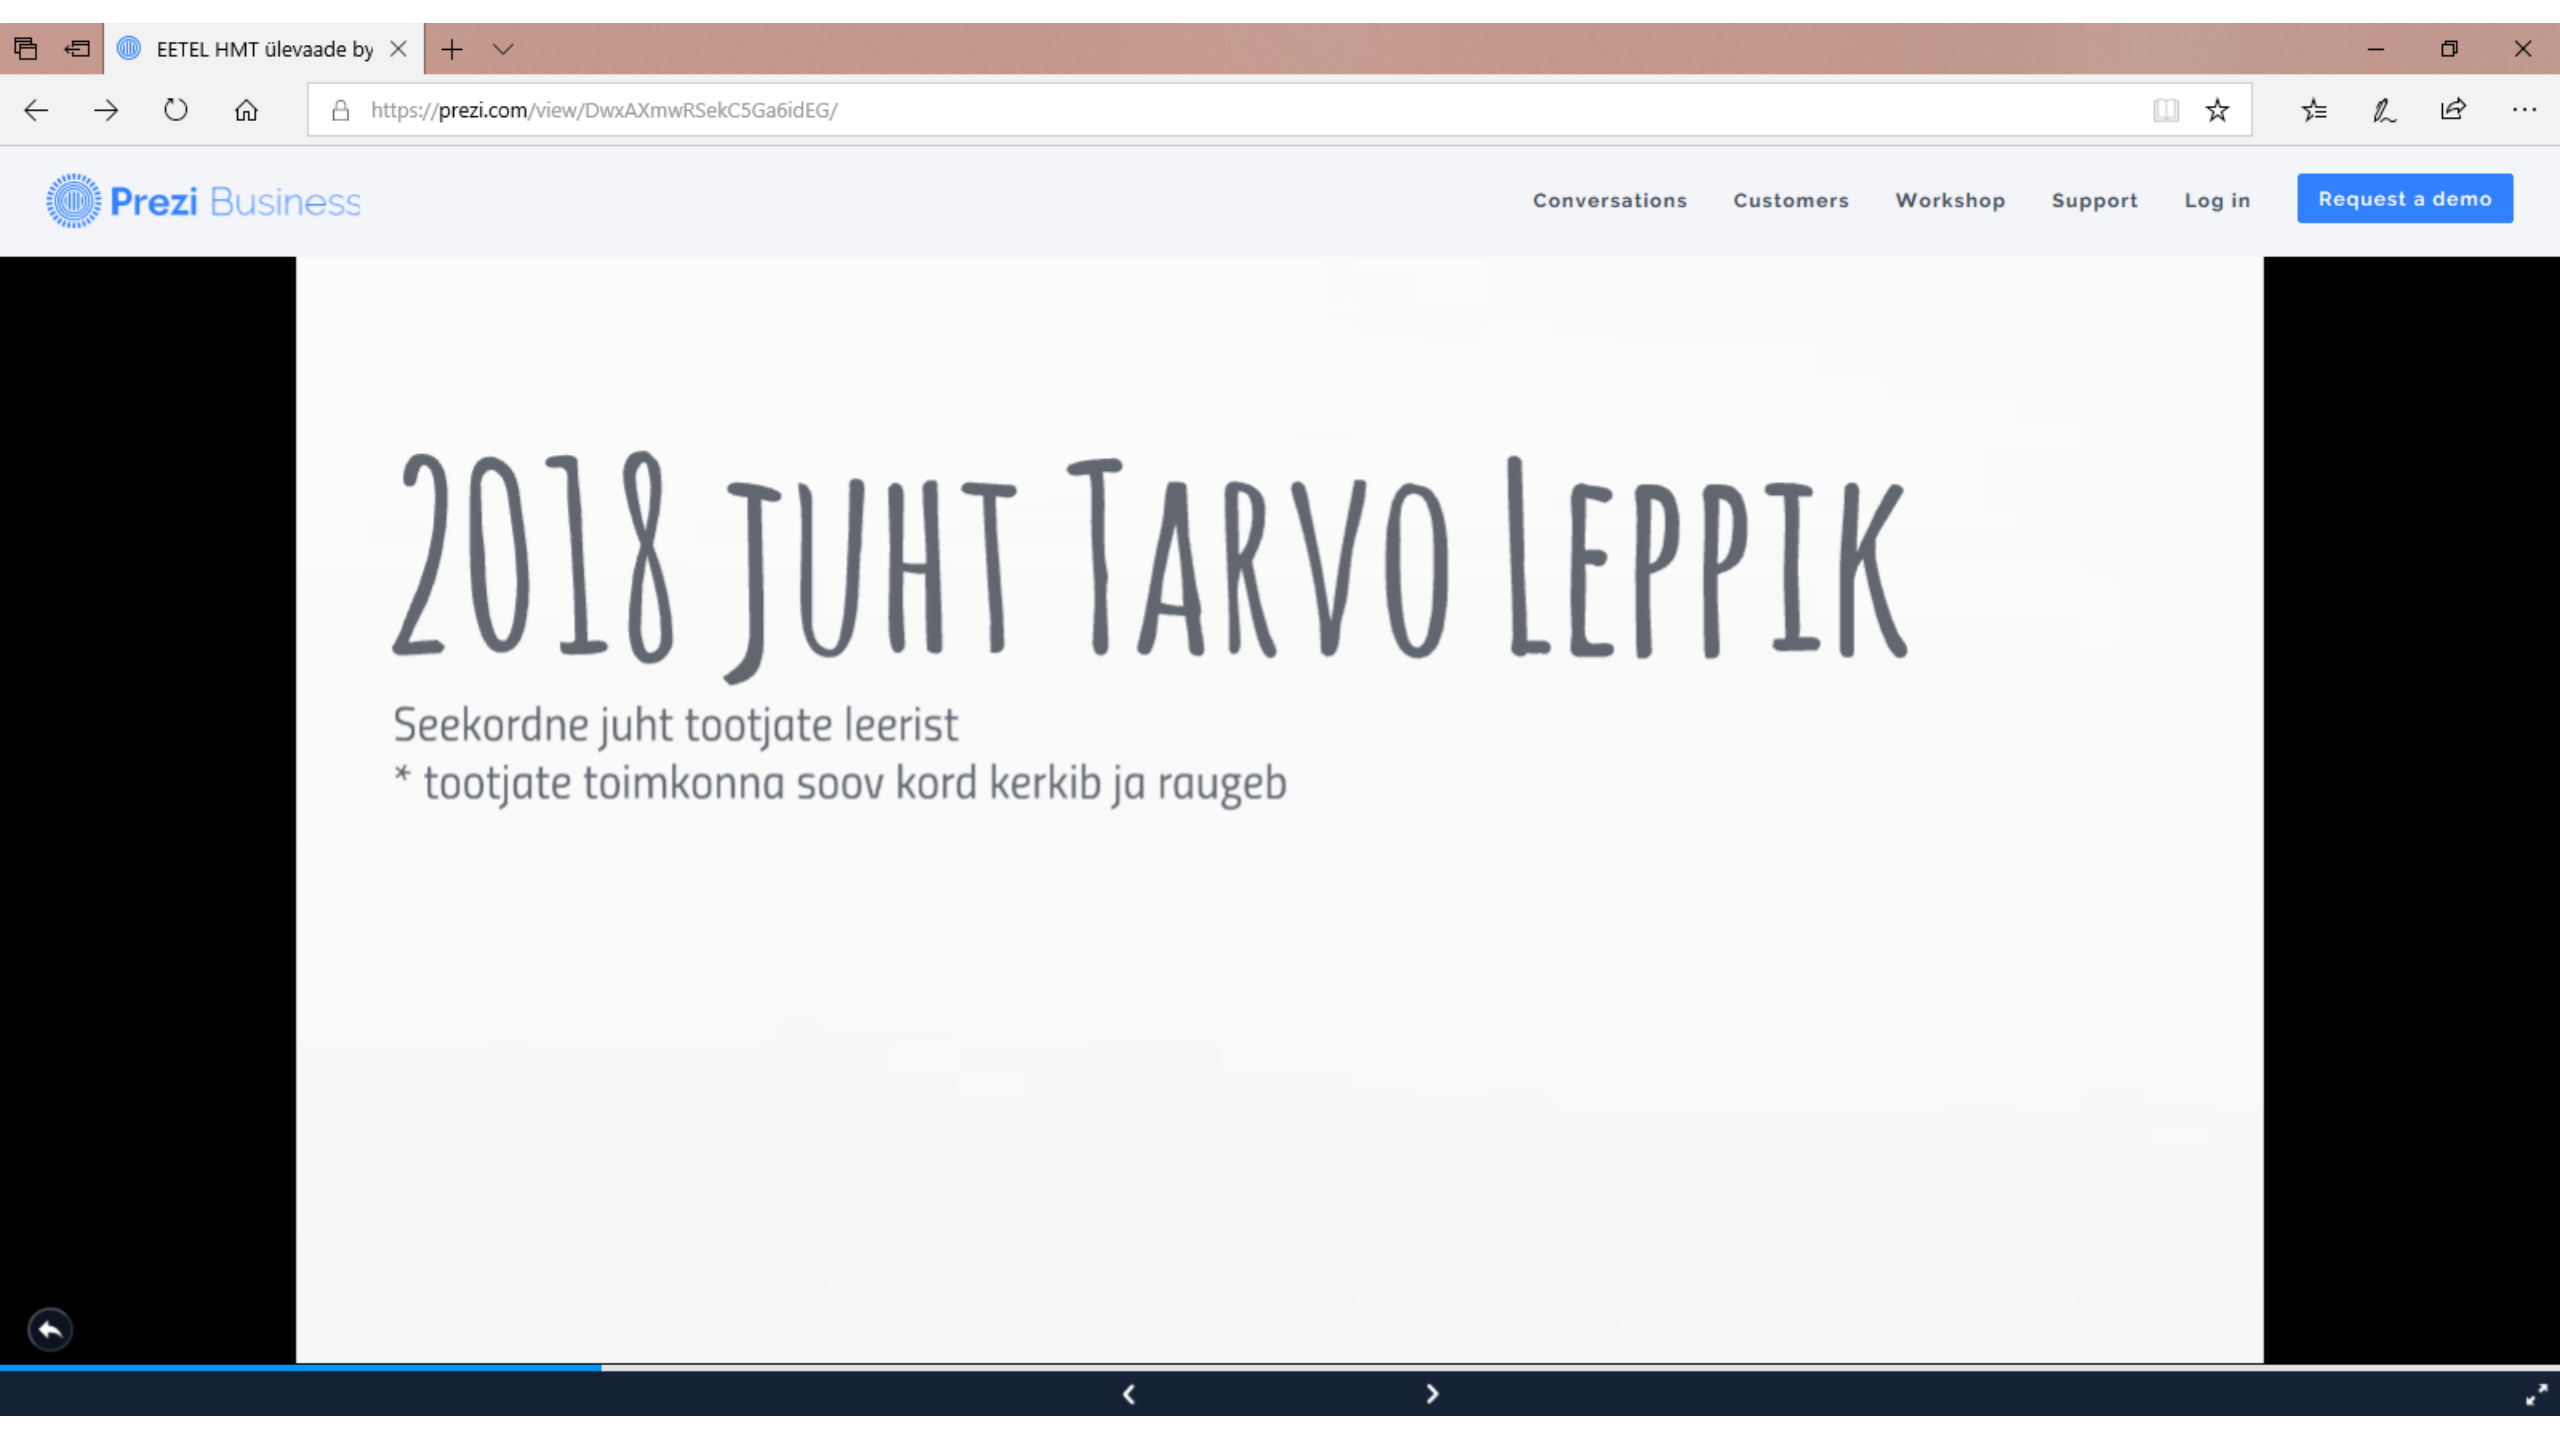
EETEL HMT ülevaade by

https://prezi.com/view/DwxAXmwRSekC5Ga6idEG/

Prezi Business

Conversations Customers Workshop Support Log in Request a demo

2018 JUHT TARVO LEPPIK

Seekordne juht tootjate leerist
* tootjate toimkonna soov kord kerkib ja raugeb